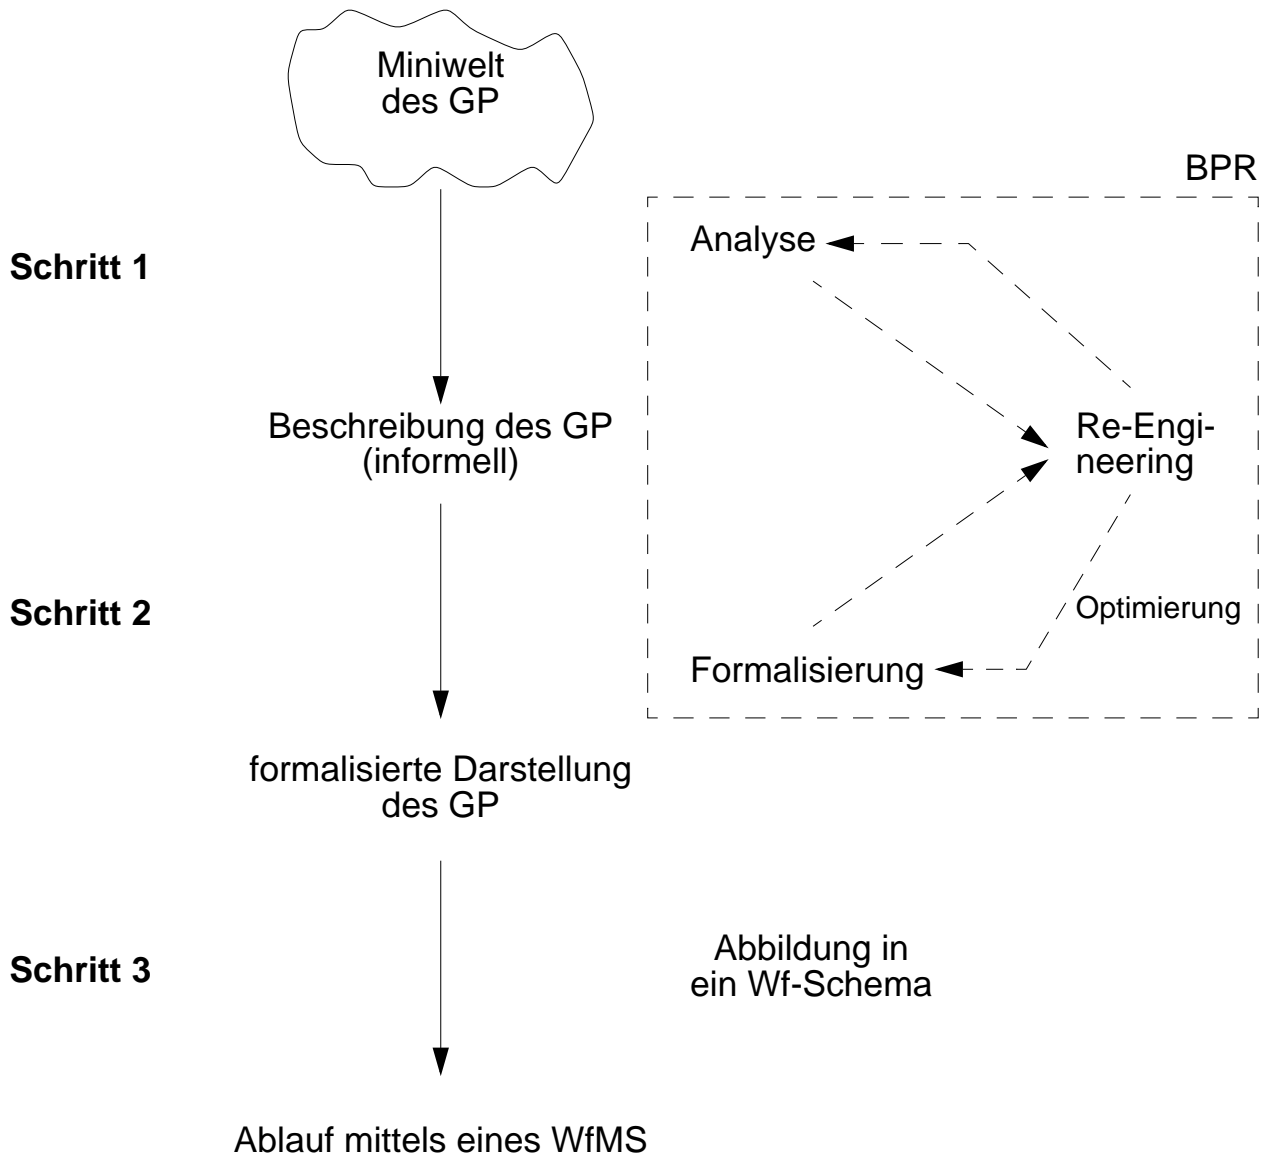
Miniwelt des GP

BPR

Schritt 1

Analyse

Beschreibung des GP (informell)

Re-Engineering

Schritt 2

Optimierung

Formalisierung

formalisierte Darstellung des GP

Schritt 3

Abbildung in ein Wf-Schema

Ablauf mittels eines WfMS